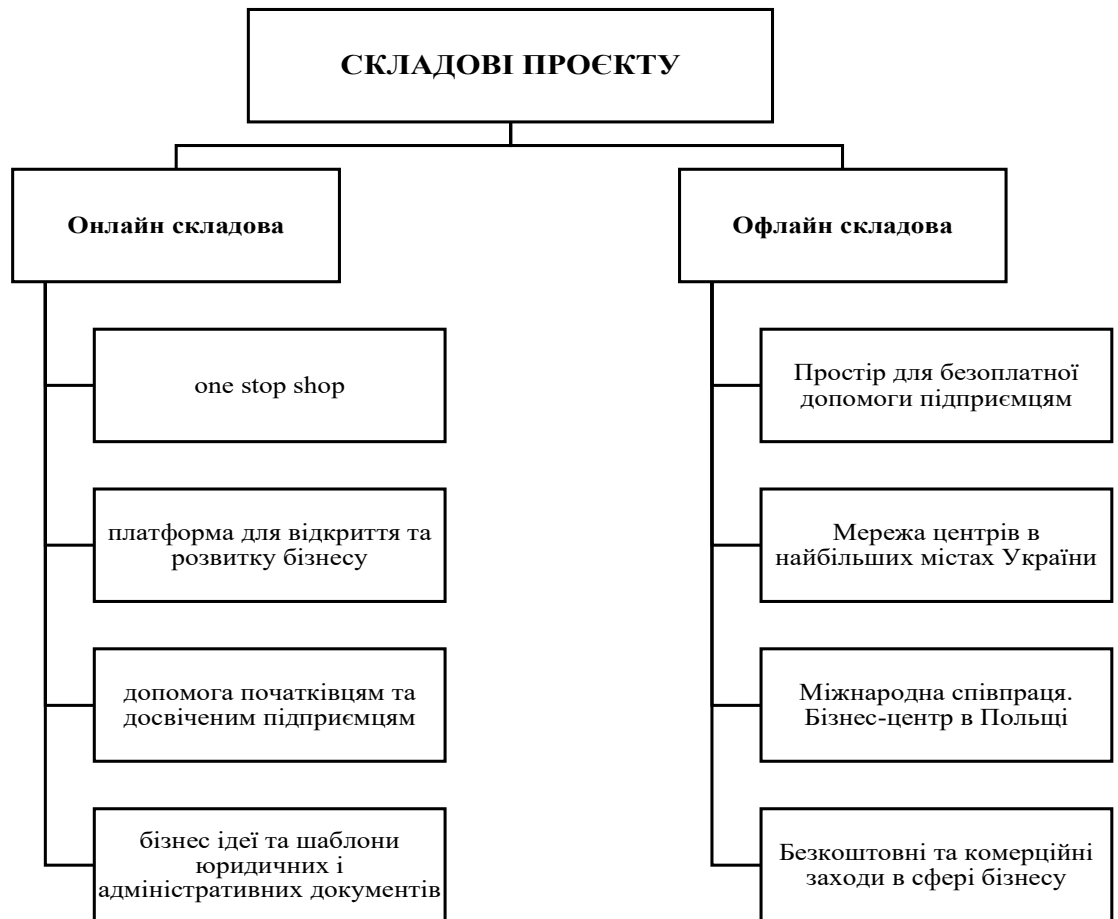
СКЛАДОВІ ПРОЄКТУ

Онлайн складова

one stop shop

платформа для відкриття та розвитку бізнесу

допомога початківцям та досвіченим підприємцям

бізнес ідеї та шаблони юридичних і адміністративних документів

Офлайн складова

Простір для безоплатної допомоги підприємцям

Мережа центрів в найбільших містах України

Міжнародна співпраця. Бізнес-центр в Польщі

Безкоштовні та комерційні заходи в сфері бізнесу